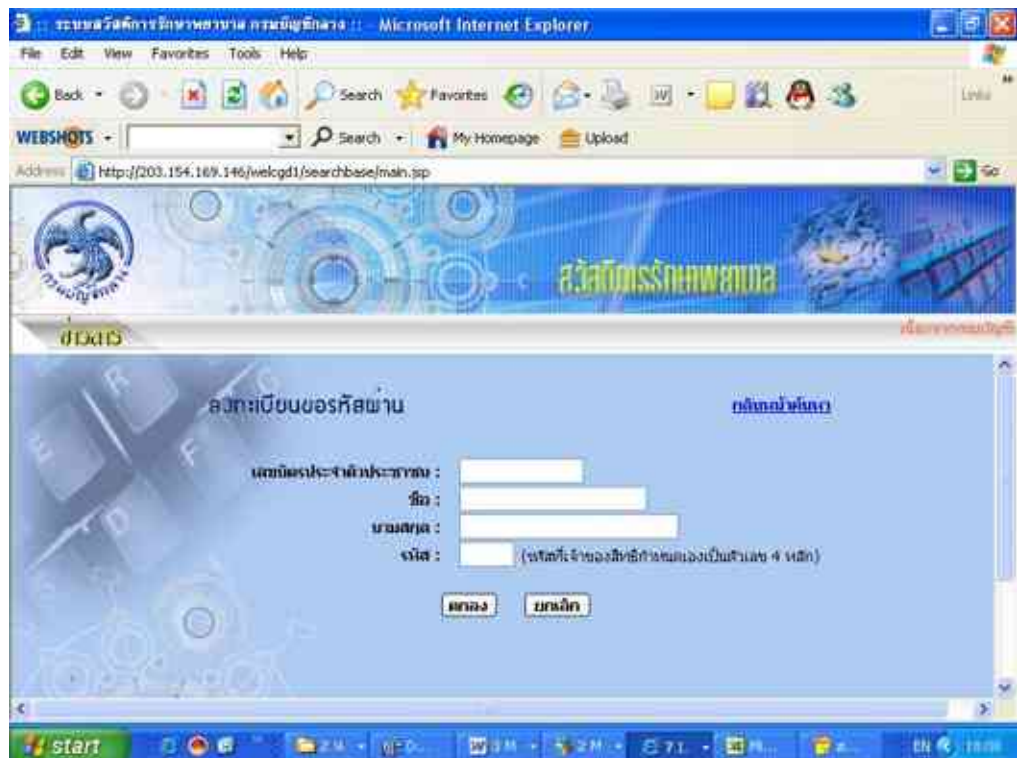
:: ระบบสวัสดิการรักษาพยาบาล กรมบัญชีกลาง :: - Microsoft Internet Explorer

File Edit View Favorites Tools Help

Back Search Favorites Links

WEBSHOTS Search My Homepage Upload

Address http://203.154.169.146/welcgd1/searchbase/main.jsp Go

กรมบัญชีกลาง

สวัสดิการรักษาพยาบาล

ข่าวสาร

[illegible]

ลงทะเบียนขอรหัสผ่าน

กลับหน้าหลัก

เลขบัตรประจำตัวประชาชน :

ชื่อ :

นามสกุล :

รหัส :

(รหัสที่เจ้าของสิทธิ์กำหนดเองเป็นตัวเลข 4 หลัก)

ตกลง

ยกเลิก

start

EN